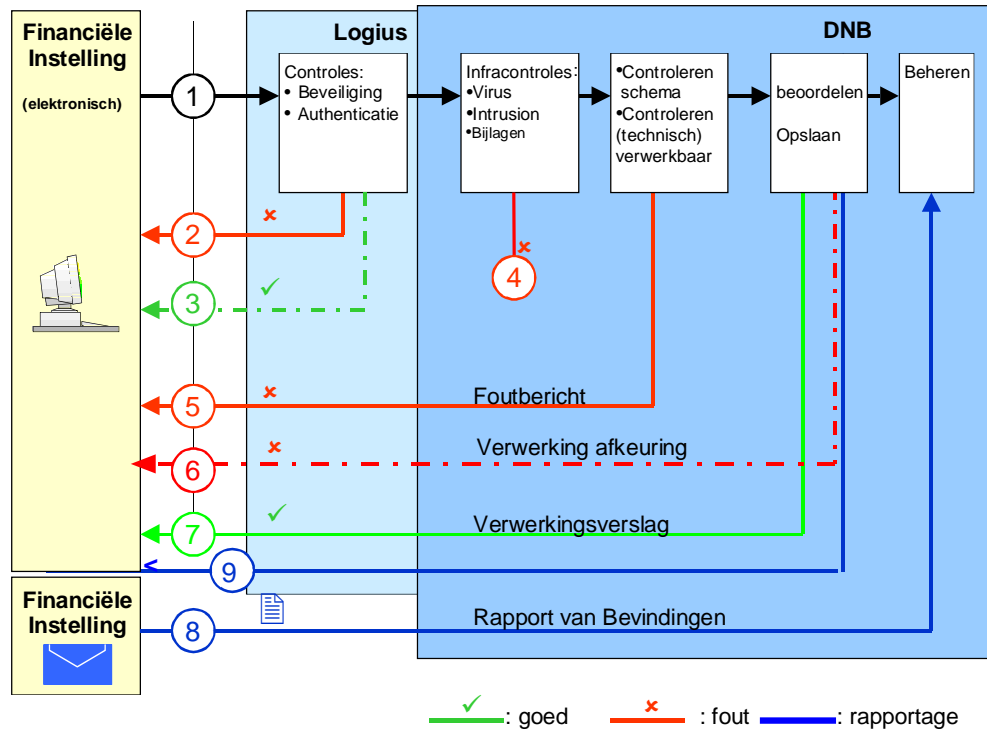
Financiële Instelling

(elektronisch)

Logius

DNB

1

Controles:
• Beveiliging
• Authenticatie

Infracontroles:
•Virus
•Intrusion
•Bijlagen

•Controleren schema
•Controleren (technisch) verwerkbaar

beoordelen

Opslaan

Beheren

2

3

4

5

Foutbericht

6

Verwerking afkeuring

7

Verwerkingsverslag

9

Financiële Instelling

8

Rapport van Bevindingen

: goed

: fout

: rapportage